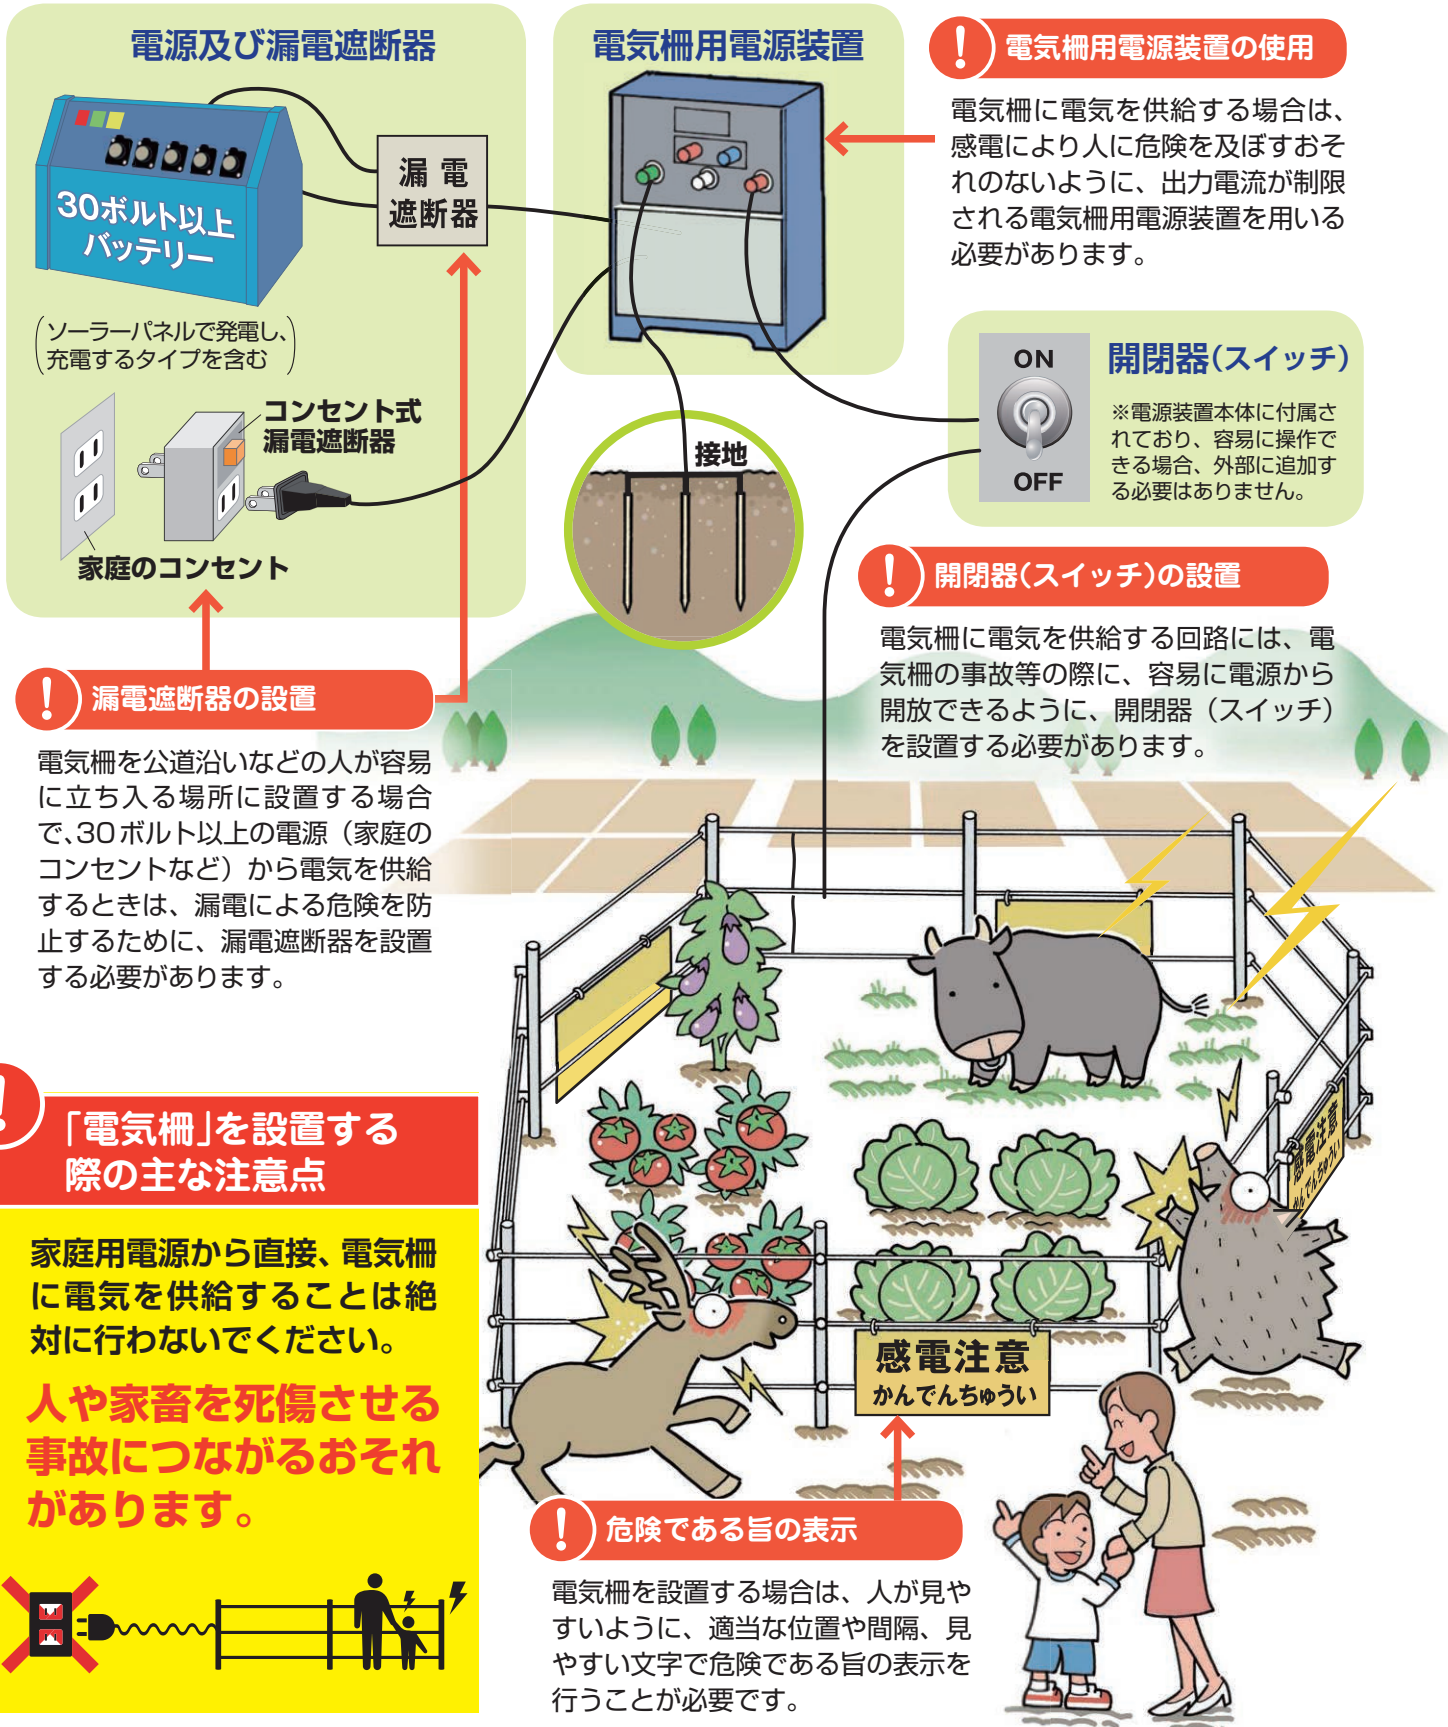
電源及び漏電遮断器

30ボルト以上バッテリー

(ソーラーパネルで発電し、充電するタイプを含む)

漏電遮断器

コンセント式漏電遮断器

家庭のコンセント

電気柵用電源装置

! 電気柵用電源装置の使用

電気柵に電気を供給する場合は、感電により人に危険を及ぼすおそれのないように、出力電流が制限される電気柵用電源装置を用いる必要があります。

ON

OFF

開閉器(スイッチ)

※電源装置本体に付属されており、容易に操作できる場合、外部に追加する必要はありません。

接地

! 開閉器(スイッチ)の設置

電気柵に電気を供給する回路には、電気柵の事故等の際に、容易に電源から開放できるように、開閉器(スイッチ)を設置する必要があります。

! 漏電遮断器の設置

電気柵を公道沿いなどの人が容易に立ち入る場所に設置する場合で、30ボルト以上の電源(家庭のコンセントなど)から電気を供給するときは、漏電による危険を防止するために、漏電遮断器を設置する必要があります。

! 「電気柵」を設置する際の主な注意点

家庭用電源から直接、電気柵に電気を供給することは絶対に行わないでください。

人や家畜を死傷させる事故につながるおそれがあります。

感電注意
かんでんちゅうい

感電注意
かんでんちゅうい

! 危険である旨の表示

電気柵を設置する場合は、人が見やすいように、適当な位置や間隔、見やすい文字で危険である旨の表示を行うことが必要です。